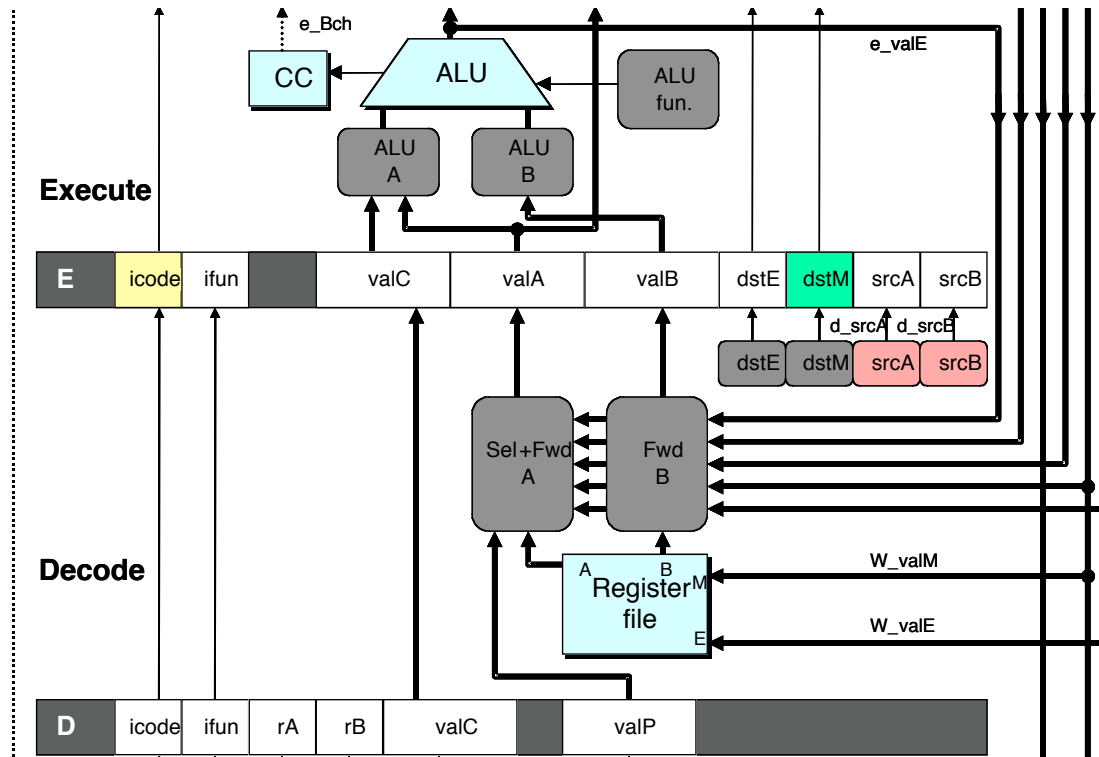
e_Bch

CC

ALU

ALU fun.

e_valE

ALU A

ALU B

Execute

E

icode

ifun

valC

valA

valB

dstE

dstM

srcA

srcB

d_srcA

d_srcB

dstE

dstM

srcA

srcB

Sel+Fwd A

Fwd B

Decode

A

B

Register file

M

E

W_valM

W_valE

D

icode

ifun

rA

rB

valC

valP